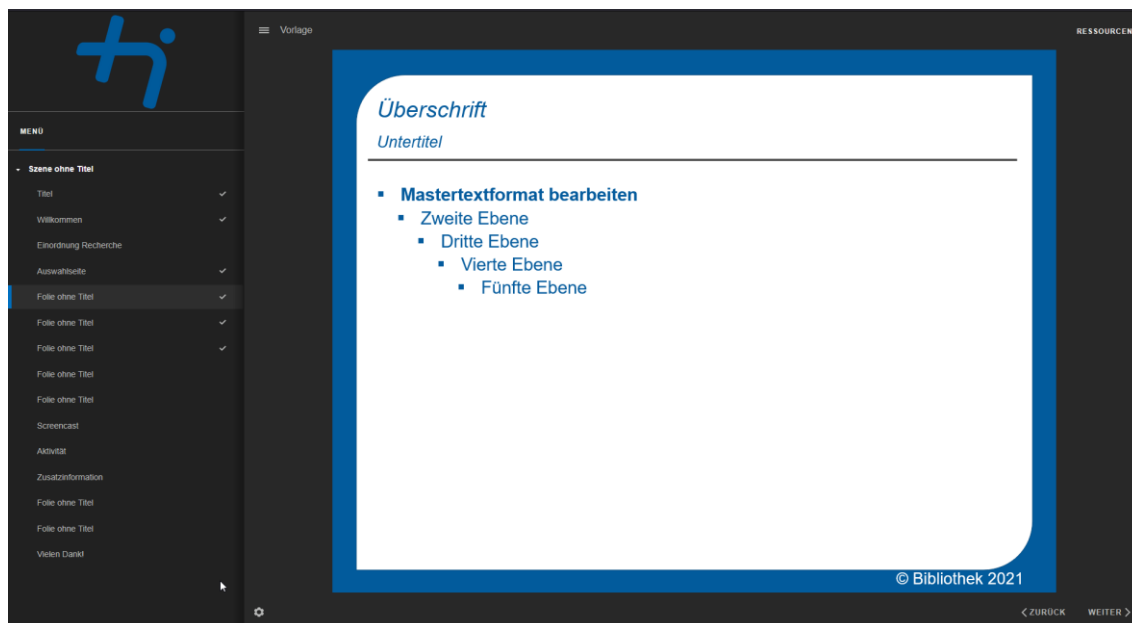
MENÜ

Szene ohne Titel

Titel

Willkommen

Einordnung Recherche

Auswahlseite

Folie ohne Titel

Folie ohne Titel

Folie ohne Titel

Folie ohne Titel

Folie ohne Titel

Screencast

Aktivität

Zusatzinformation

Folie ohne Titel

Folie ohne Titel

Vielen Dank!

Vorlage

RESSOURCEN

Überschrift

Untertitel

Mastertextformat bearbeiten

Zweite Ebene

Dritte Ebene

Vierte Ebene

Fünfte Ebene

© Bibliothek 2021

ZURÜCK

WEITER